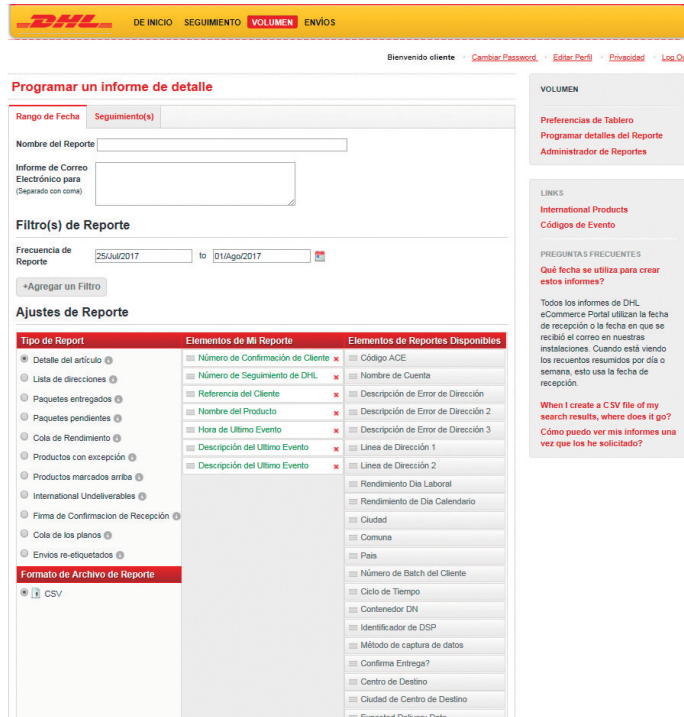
DHL

DE INICIO SEGUIMIENTO VOLUMEN ENVÍOS

Bienvenido cliente · Cambiar Password · Editar Perfil · Privacidad · Log O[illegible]

Programar un informe de detalle

Rango de Fecha | Seguimiento(s)

Nombre del Reporte

Informe de Correo Electrónico para
(Separado con coma)

Filtro(s) de Reporte

Frecuencia de Reporte 25/Jul/2017 to 01/Ago/2017

+Agregar un Filtro

Ajustes de Reporte

| Tipo de Report | Elementos de Mi Reporte | Elementos de Reportes Disponibles |
|---|---|---|
| Detalle del artículo | Número de Confirmación de Cliente | Código ACE |
| Lista de direcciones | Número de Seguimiento de DHL | Nombre de Cuenta |
| Paquetes entregados | Referencia del Cliente | Descripción de Error de Dirección |
| Paquetes pendientes | Nombre del Producto | Descripción de Error de Dirección 2 |
| Cola de Rendimiento | Hora de Ultimo Evento | Descripción de Error de Dirección 3 |
| Productos con excepción | Descripción del Ultimo Evento | Linea de Dirección 1 |
| Productos marcados arriba | Descripción del Ultimo Evento | Linea de Dirección 2 |
| International Undeliverables | | Rendimiento Dia Laboral |
| Firma de Confirmacion de Recepción | | Rendimiento de Dia Calendario |
| Cola de los planos | | Ciudad |
| Envios re-etiquetados | | Comuna |
| Formato de Archivo de Reporte | | Pais |
| CSV | | Número de Batch del Cliente |
| | | Ciclo de Tiempo |
| | | Contenedor DN |
| | | Identificador de DSP |
| | | Método de captura de datos |
| | | Confirma Entrega? |
| | | Centro de Destino |
| | | Ciudad de Centro de Destino |
| | | Expected Delivery Date |

VOLUMEN
Preferencias de Tablero
Programar detalles del Reporte
Administrador de Reportes

LINKS
International Products
Códigos de Evento

PREGUNTAS FRECUENTES
Qué fecha se utiliza para crear estos informes?
Todos los informes de DHL eCommerce Portal utilizan la fecha de recepción o la fecha en que se recibió el correo en nuestras instalaciones. Cuando está viendo los recuentos resumidos por día o semana, esto usa la fecha de recepción.
When I create a CSV file of my search results, where does it go?
Cómo puedo ver mis informes una vez que los he solicitado?